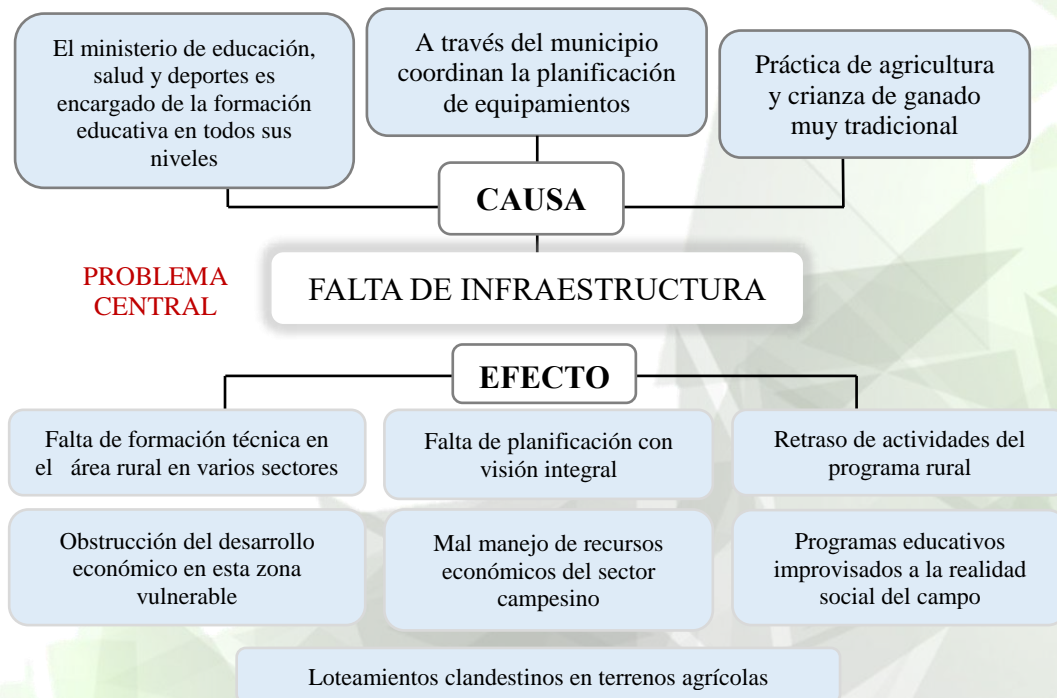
El ministerio de educación, salud y deportes es encargado de la formación educativa en todos sus niveles

A través del municipio coordinan la planificación de equipamientos

Práctica de agricultura y crianza de ganado muy tradicional

CAUSA

PROBLEMA CENTRAL

FALTA DE INFRAESTRUCTURA

EFECTO

Falta de formación técnica en el área rural en varios sectores

Falta de planificación con visión integral

Retraso de actividades del programa rural

Obstrucción del desarrollo económico en esta zona vulnerable

Mal manejo de recursos económicos del sector campesino

Programas educativos improvisados a la realidad social del campo

Loteamientos clandestinos en terrenos agrícolas